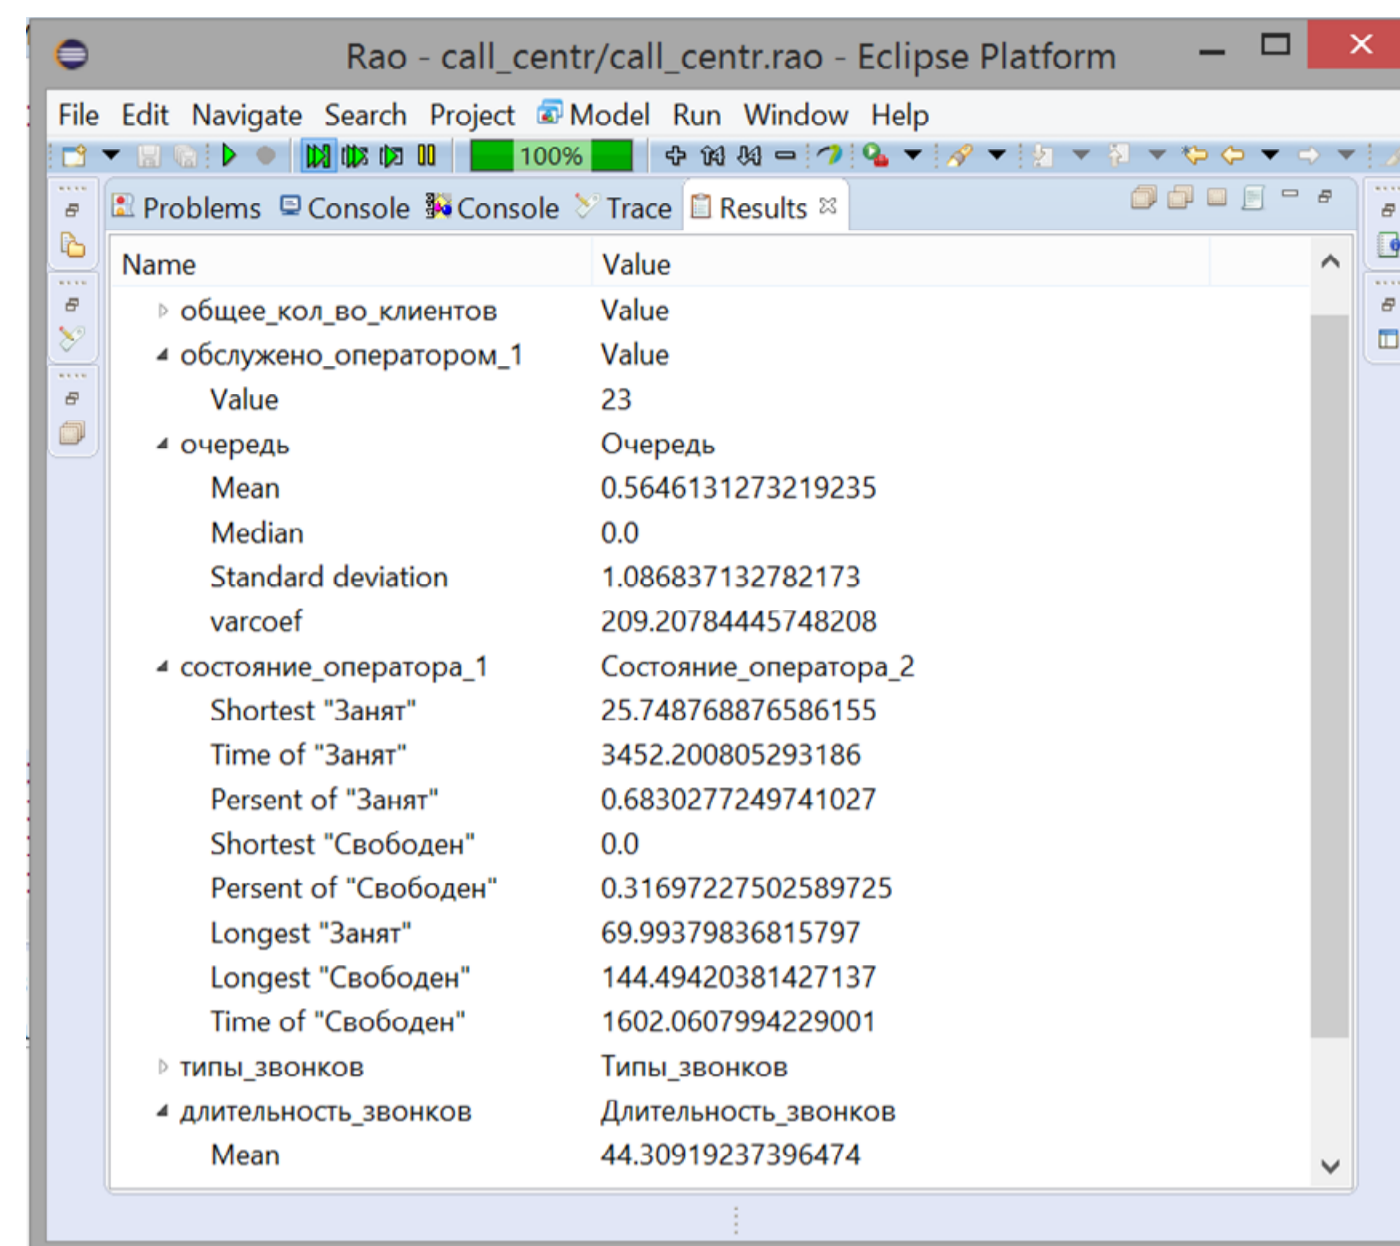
Rao - call_centr/call_centr.rao - Eclipse Platform

File Edit Navigate Search Project Model Run Window Help

100%

Problems Console Console Trace Results

| Name | Value |
|---|---|
| общее_кол_во_клиентов | Value |
| обслужено_оператором_1 | Value |
| Value | 23 |
| очередь | Очередь |
| Mean | 0.5646131273219235 |
| Median | 0.0 |
| Standard deviation | 1.086837132782173 |
| varcoef | 209.20784445748208 |
| состояние_оператора_1 | Состояние_оператора_2 |
| Shortest "Занят" | 25.748768876586155 |
| Time of "Занят" | 3452.200805293186 |
| Persent of "Занят" | 0.6830277249741027 |
| Shortest "Свободен" | 0.0 |
| Persent of "Свободен" | 0.31697227502589725 |
| Longest "Занят" | 69.99379836815797 |
| Longest "Свободен" | 144.49420381427137 |
| Time of "Свободен" | 1602.0607994229001 |
| типы_звонков | Типы_звонков |
| длительность_звонков | Длительность_звонков |
| Mean | 44.30919237396474 |